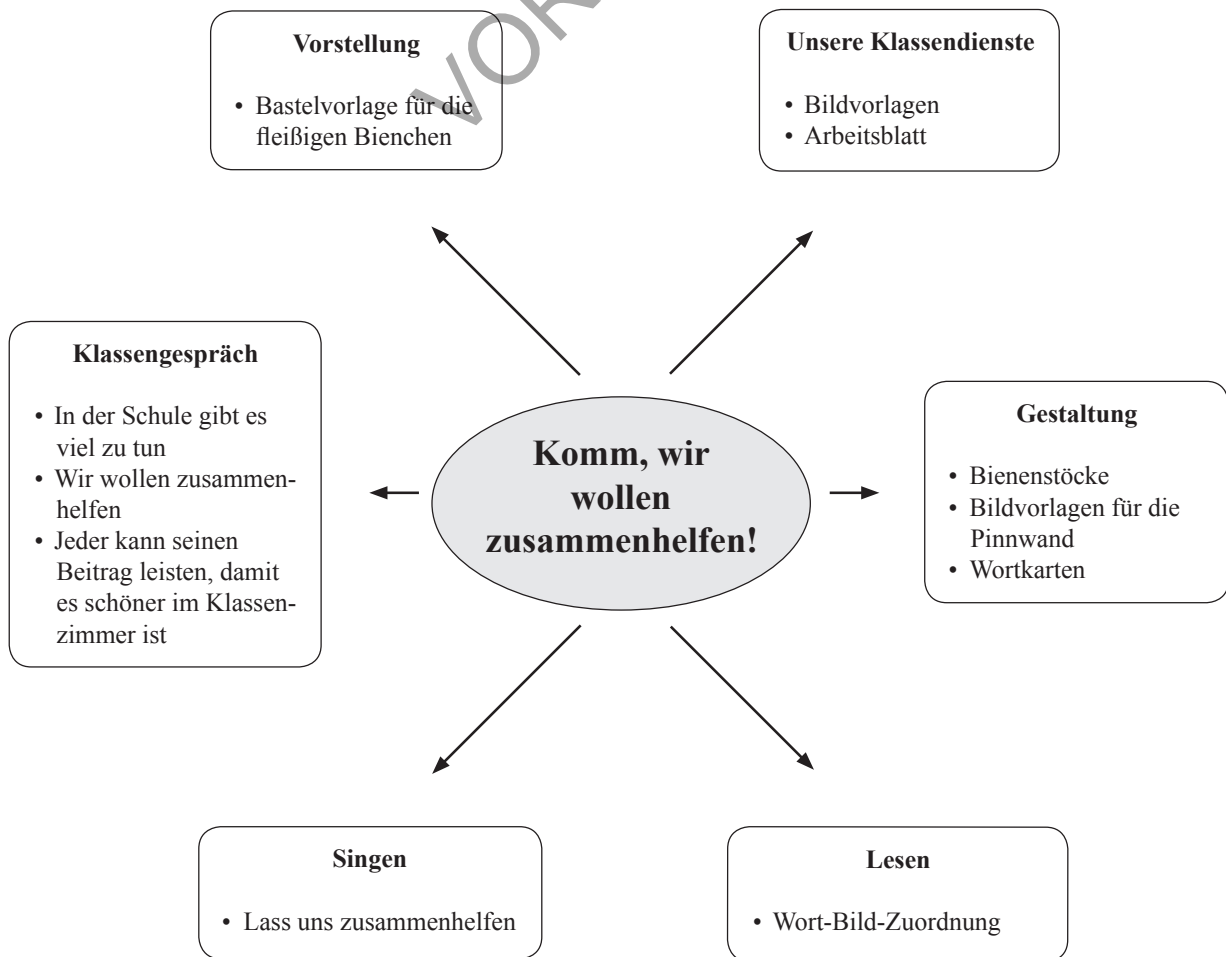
Vorstellung

• Bastelvorlage für die fleißigen Bienchen

Unsere Klassendienste

• Bildvorlagen
• Arbeitsblatt

Klassengespräch

• In der Schule gibt es viel zu tun
• Wir wollen zusammenhelfen
• Jeder kann seinen Beitrag leisten, damit es schöner im Klassenzimmer ist

Komm, wir wollen zusammenhelfen!

Gestaltung

• Bienenstöcke
• Bildvorlagen für die Pinnwand
• Wortkarten

Singen

• Lass uns zusammenhelfen

Lesen

• Wort-Bild-Zuordnung